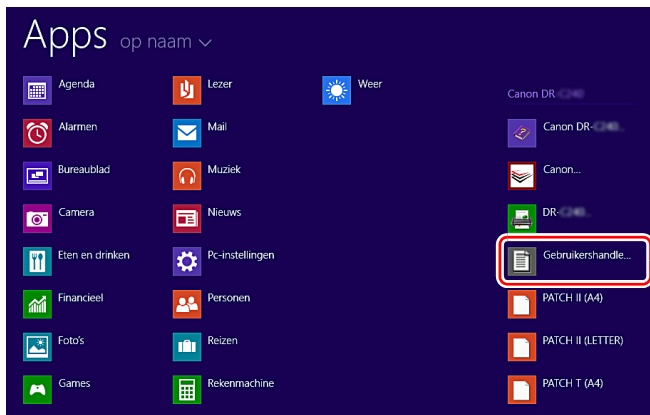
Apps op naam

Agenda
Alarmen
Bureaublad
Camera
Eten en drinken
Financieel
Foto's
Games

Lezer
Mail
Muziek
Nieuws
Pc-instellingen
Personen
Reizen
Rekenmachine

Weer

Canon DR-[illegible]
Canon DR-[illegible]
Canon...
DR-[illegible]
Gebruikershandle...
PATCH II (A4)
PATCH II (LETTER)
PATCH T (A4)